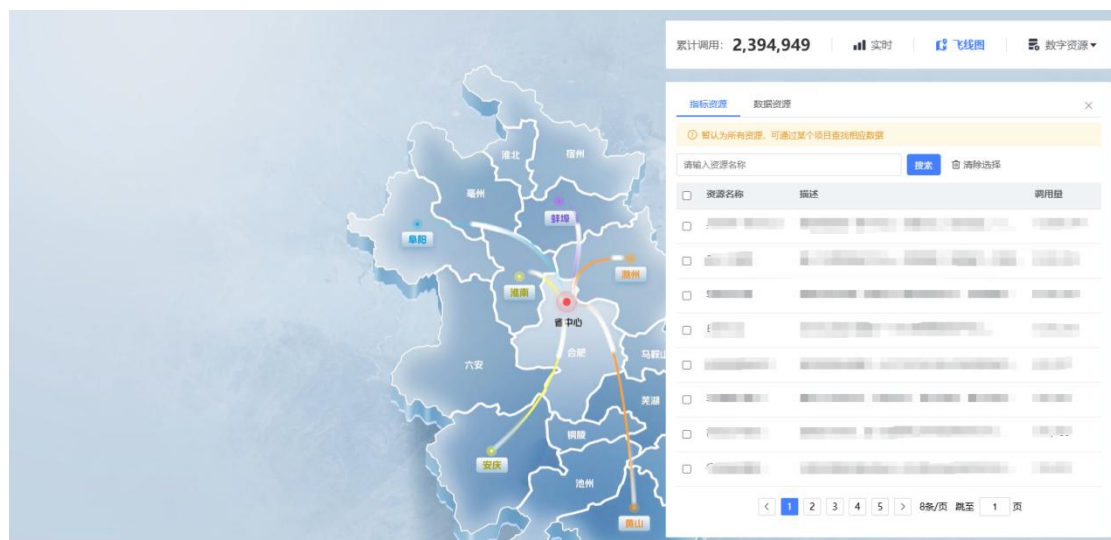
淮北
宿州
亳州
蚌埠
阜阳
淮南
滁州
省中心
合肥
马鞍山
六安
芜湖
铜陵
安庆
池州
黄山

累计调用: 2,394,949 实时 飞线图 数字资源

指标资源 数据资源 ×

暂认为所有资源，可通过某个项目查找相应数据

请输入资源名称 搜索 清除选择

| 资源名称 | 描述 | 调用量 |
|---|---|---|
| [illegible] | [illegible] | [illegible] |
| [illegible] | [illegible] | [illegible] |
| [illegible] | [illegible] | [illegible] |
| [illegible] | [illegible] | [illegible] |
| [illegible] | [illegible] | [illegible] |
| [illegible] | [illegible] | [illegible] |
| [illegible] | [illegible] | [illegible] |
| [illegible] | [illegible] | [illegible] |

< 1 2 3 4 5 > 8条/页 跳至 1 页